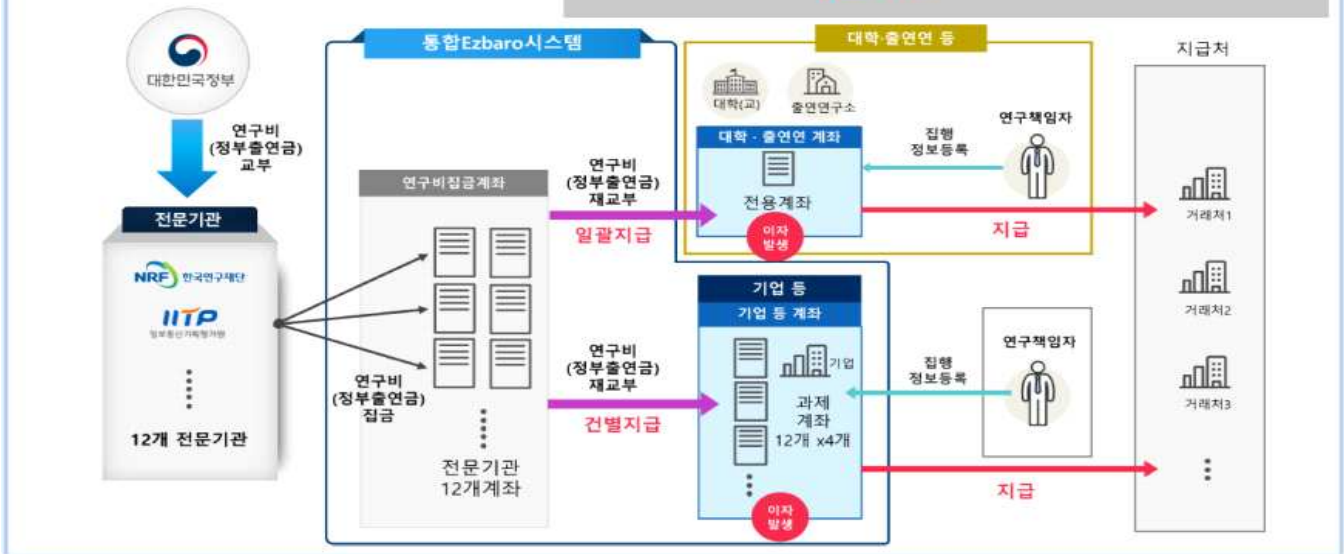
대한민국정부

연구비
(정부출연금)
교부

전문기관

NRF 한국연구재단

IITP
정보통신기획평가원

12개 전문기관

통합Ezbaro시스템

연구비
(정부출연금)
집금

연구비집금계좌

전문기관
12개계좌

연구비
(정부출연금)
재교부

일괄지급

연구비
(정부출연금)
재교부

건별지급

대학·출연연 등

대학(교)

출연연구소

대학 · 출연연 계좌

전용계좌

이자
발생

집행
정보등록

연구책임자

지급

기업 등

기업 등 계좌

기업

과제
계좌
12개 x4개

이자
발생

집행
정보등록

연구책임자

지급

지급처

거래처1

거래처2

거래처3